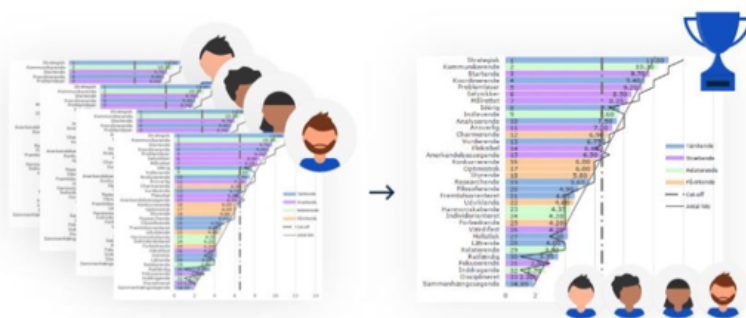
Strategisk
Kommunicerande
Startande
Koordinerande
Problemlösar
Självsäker
Rättvist
Säker
Inclusive
Analyserande
Ansvarig
Charmerande
Vurderande
Flexibel
Anerkendandeaccepterande
Konkurrerande
Optimistisk
Styrande
Researchande
Pålitlig
Framtidsorienterad
Utvecklande
Harmoniskapande
Individorienterad
Fortsättande
Värdefast
Holistisk
Lärande
Relaterande
Rättfärdig
Fokuserande
Inlämnande
Disciplinerad
Sammanhangsorienterande

Tänkande
Strävande
Relaterande
Påverkande
Cut-off
Antal tal

0
2

→